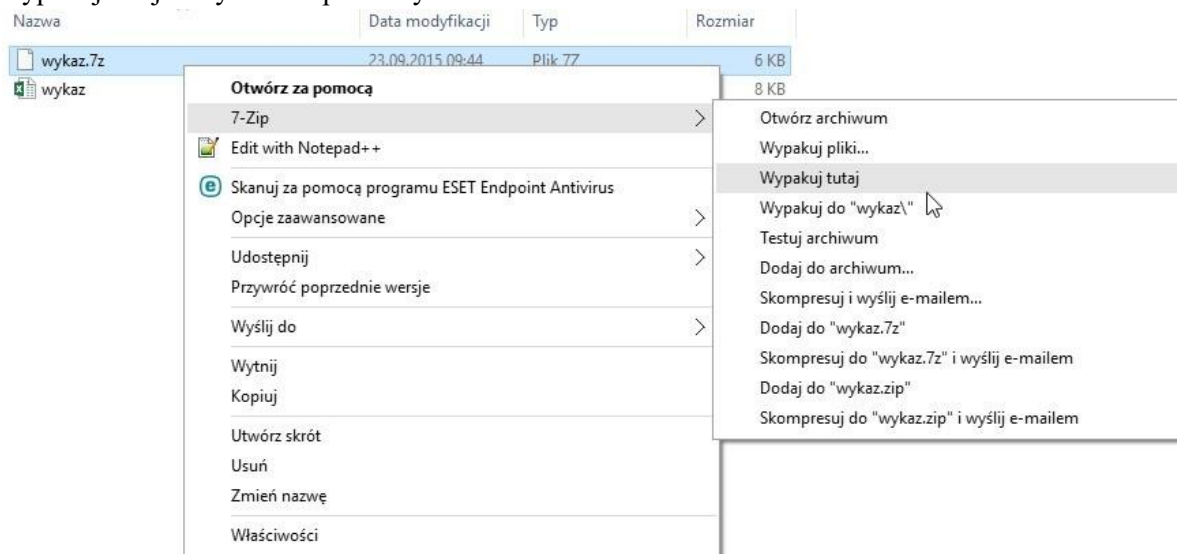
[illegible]

| Nazwa | Data modyfikacji | Typ | Rozmiar |
|---|---|---|---|
| wykaz.7z | 23.09.2015 09:44 | Plik 7Z | 6 KB |
| wykaz | | | 8 KB |

Otwórz za pomocą
7-Zip
Edit with Notepad++
Skanuj za pomocą programu ESET Endpoint Antivirus
Opcje zaawansowane
Udostępnij
Przywróć poprzednie wersje
Wyślij do
Wytnij
Kopiuj
Utwórz skrót
Usuń
Zmień nazwę
Właściwości

Otwórz archiwum
Wypakuj pliki...
Wypakuj tutaj
Wypakuj do "wykaz\"
Testuj archiwum
Dodaj do archiwum...
Skompresuj i wyślij e-mailem...
Dodaj do "wykaz.7z"
Skompresuj do "wykaz.7z" i wyślij e-mailem
Dodaj do "wykaz.zip"
Skompresuj do "wykaz.zip" i wyślij e-mailem